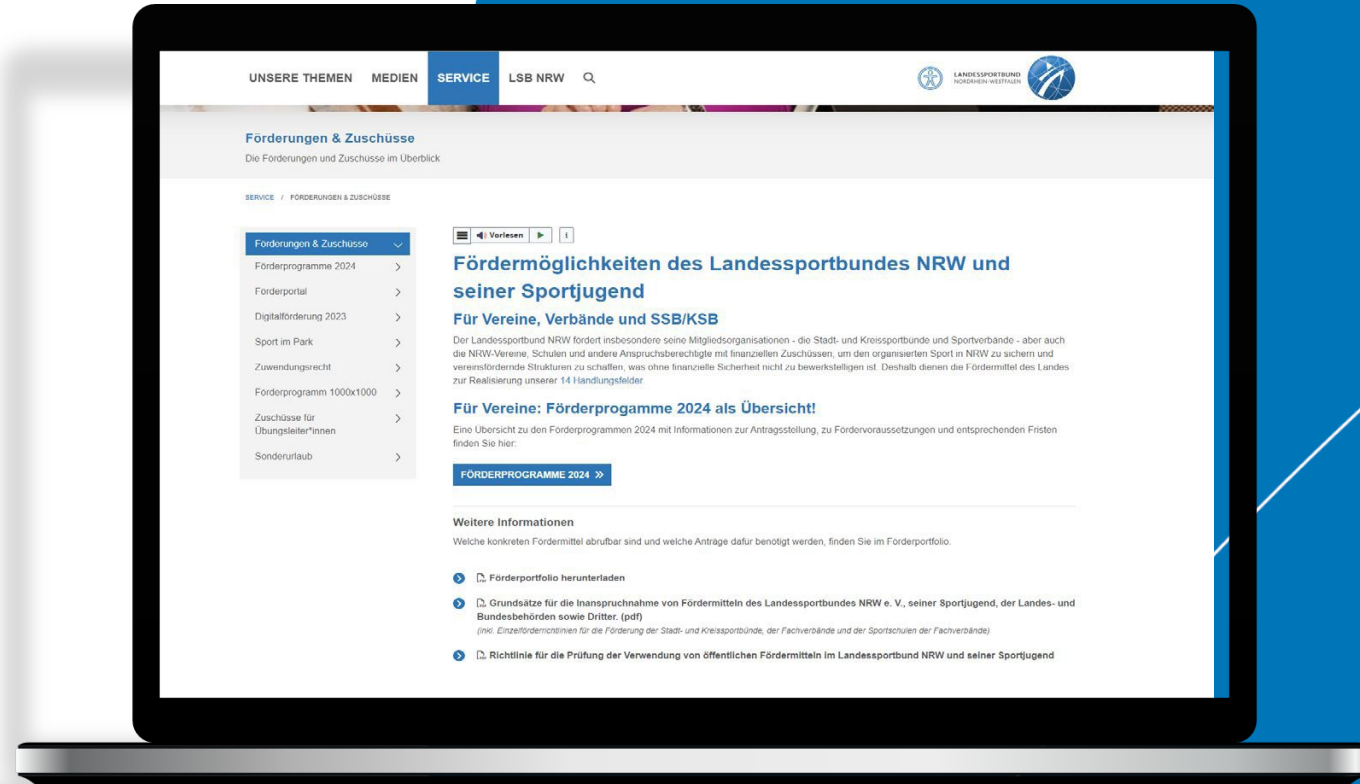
UNSERE THEMEN MEDIEN SERVICE LSB NRW

LANDESSPORTBUND NORDRHEIN-WESTFALEN

Förderungen & Zuschüsse
Die Förderungen und Zuschüsse im Überblick

SERVICE / FÖRDERUNGEN & ZUSCHÜSSE

Förderungen & Zuschüsse
Förderprogramme 2024
Förderportal
Digitalförderung 2023
Sport im Park
Zuwendungsrecht
Förderprogramm 1000x1000
Zuschüsse für Übungsleiter*innen
Sonderurlaub

Vorlesen

Fördermöglichkeiten des Landessportbundes NRW und seiner Sportjugend

Für Vereine, Verbände und SSB/KSB

Der Landessportbund NRW fördert insbesondere seine Mitgliedsorganisationen - die Stadt- und Kreissportbünde und Sportverbände - aber auch die NRW-Vereine, Schulen und andere Anspruchsberechtigte mit finanziellen Zuschüssen, um den organisierten Sport in NRW zu sichern und vereinsfördernde Strukturen zu schaffen, was ohne finanzielle Sicherheit nicht zu bewerkstelligen ist. Deshalb dienen die Fördermittel des Landes zur Realisierung unserer 14 Handlungsfelder.

Für Vereine: Förderpogramme 2024 als Übersicht!

Eine Übersicht zu den Förderprogrammen 2024 mit Informationen zur Antragsstellung, zu Fördervoraussetzungen und entsprechenden Fristen finden Sie hier:

FÖRDERPROGRAMME 2024 »

Weitere Informationen

Welche konkreten Fördermittel abrufbar sind und welche Anträge dafür benötigt werden, finden Sie im Förderportfolio.

Förderportfolio herunterladen

Grundsätze für die Inanspruchnahme von Fördermitteln des Landessportbundes NRW e. V., seiner Sportjugend, der Landes- und Bundesbehörden sowie Dritter. (pdf)
(inkl. Einzelförderrichtlinien für die Förderung der Stadt- und Kreissportbünde, der Fachverbände und der Sportschulen der Fachverbände)

Richtlinie für die Prüfung der Verwendung von öffentlichen Fördermitteln im Landessportbund NRW und seiner Sportjugend